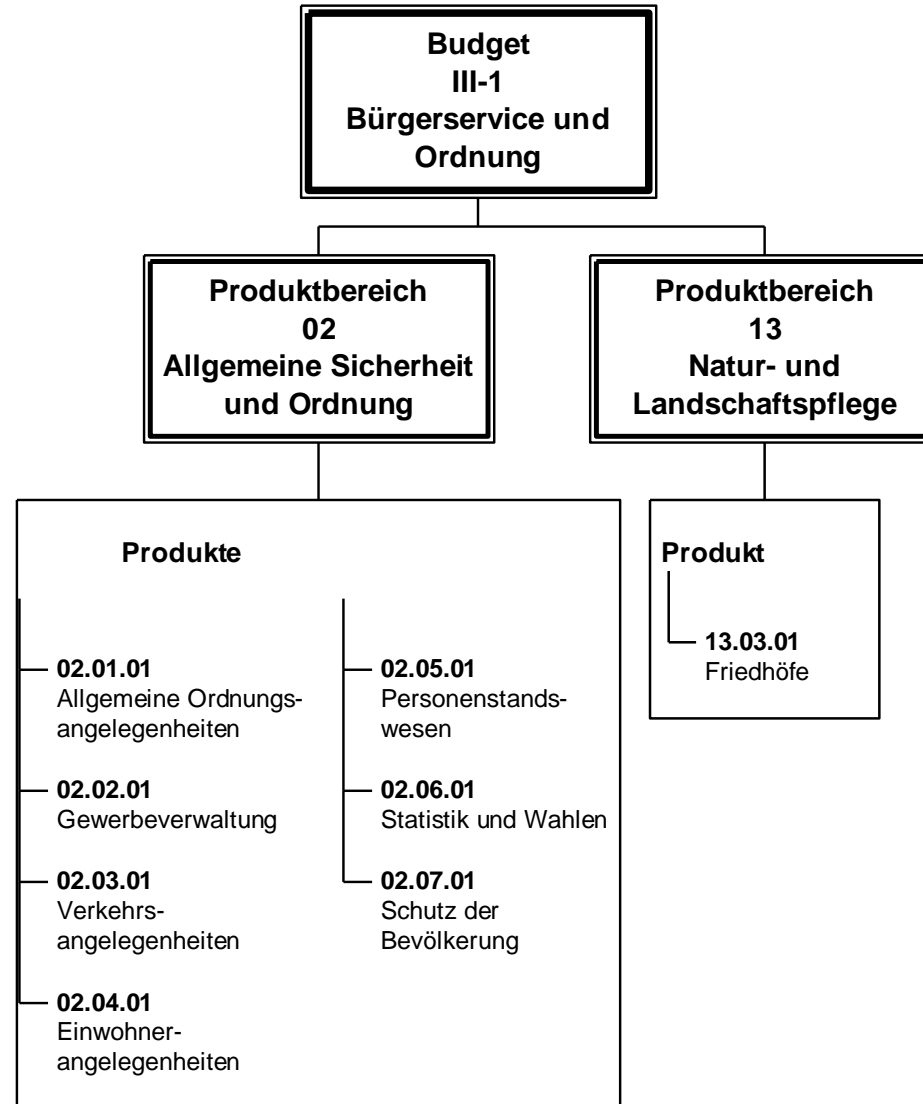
Budget
III-1
Bürgerservice und Ordnung

Produktbereich
02
Allgemeine Sicherheit und Ordnung

Produktbereich
13
Natur- und Landschaftspflege

Produkte

02.01.01
Allgemeine Ordnungsangelegenheiten

02.02.01
Gewerbeverwaltung

02.03.01
Verkehrsangelegenheiten

02.04.01
Einwohnerangelegenheiten

02.05.01
Personenstandswesen

02.06.01
Statistik und Wahlen

02.07.01
Schutz der Bevölkerung

Produkt

13.03.01
Friedhöfe